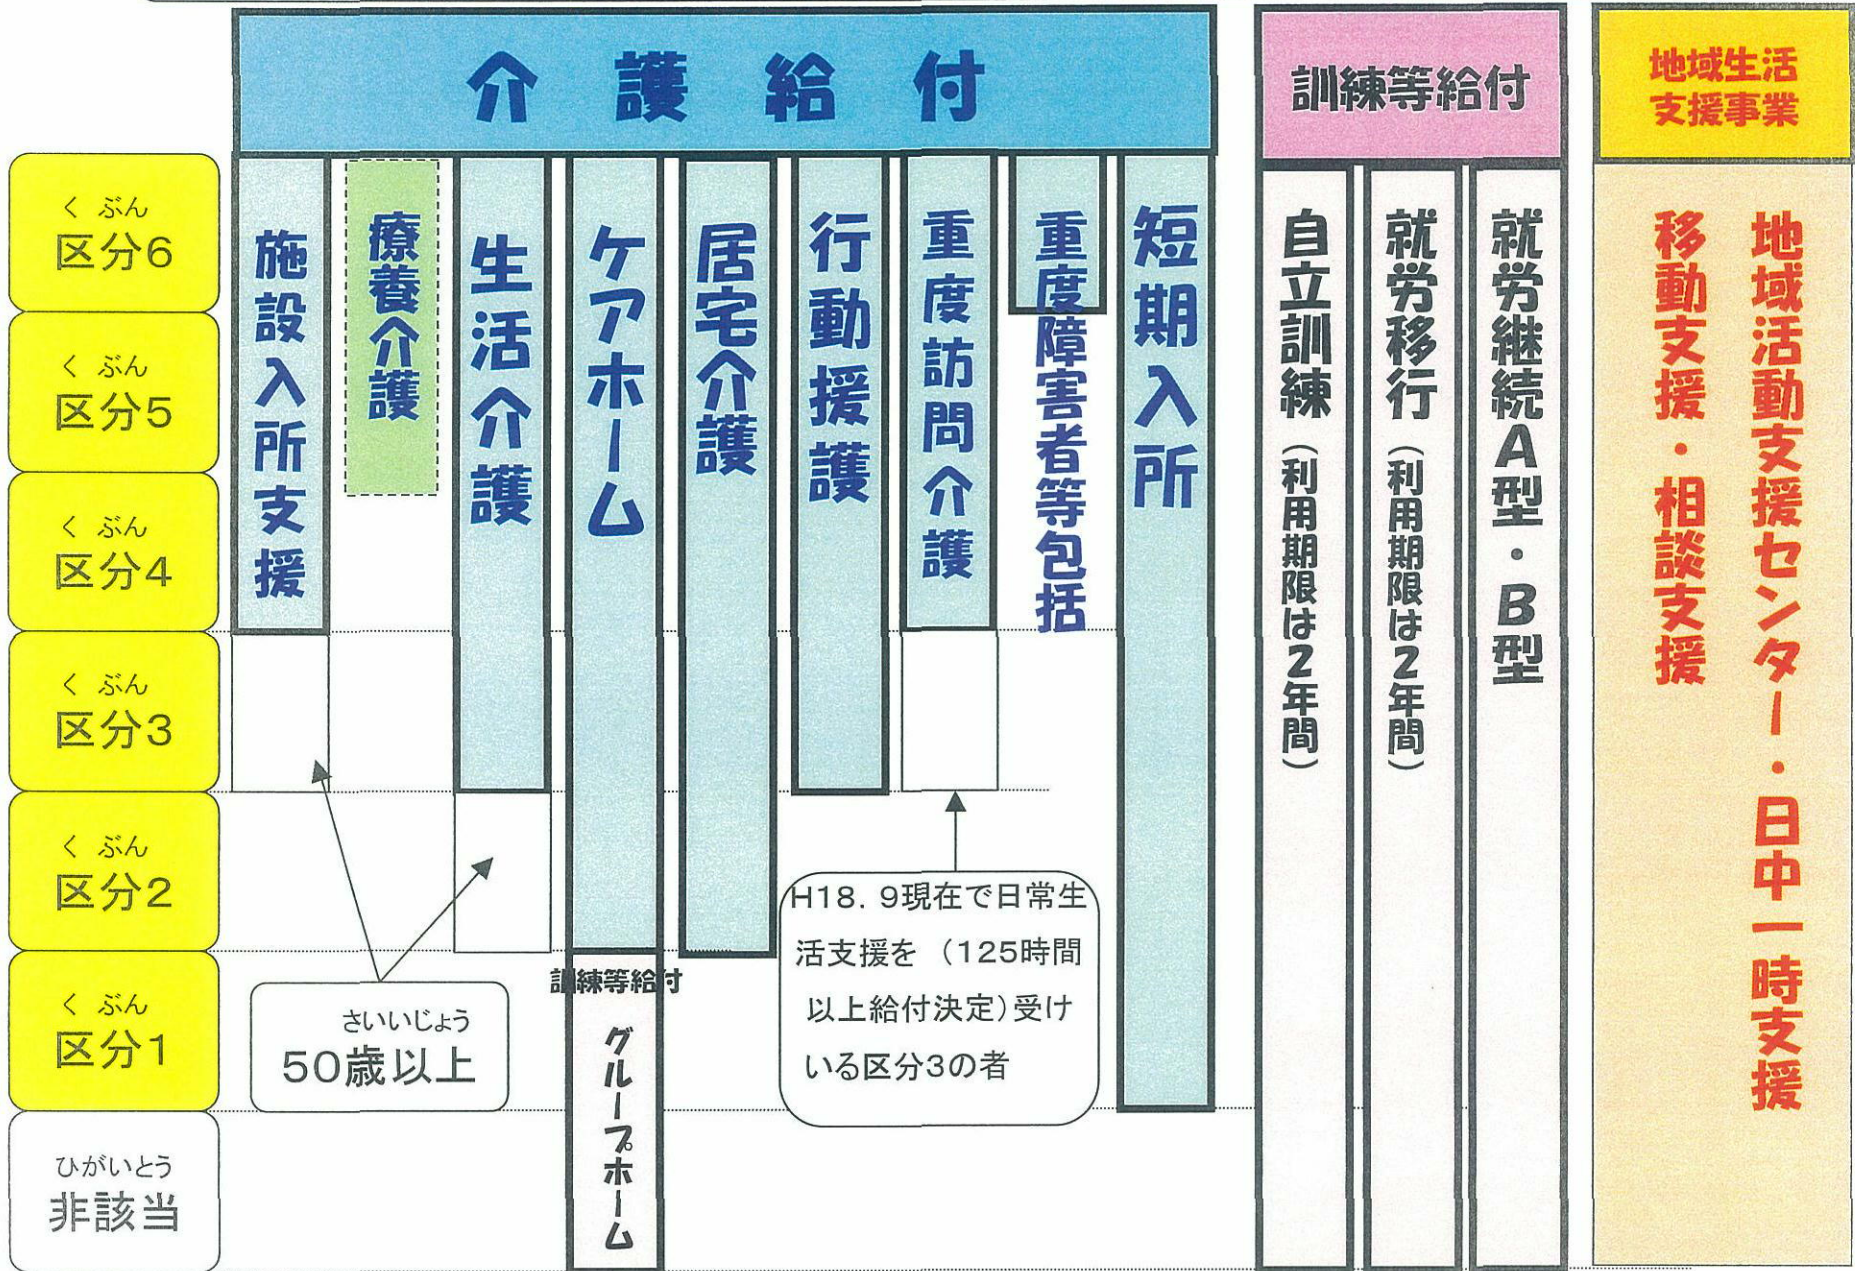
介護給付

訓練等給付

地域生活支援事業

くぶん
区分6

くぶん
区分5

くぶん
区分4

くぶん
区分3

くぶん
区分2

くぶん
区分1

ひがいとう
非該当

施設入所支援

療養介護

生活介護

ケアホーム

居宅介護

行動援護

重度訪問介護

重度障害者等包括

短期入所

自立訓練（利用期限は2年間）

就労移行（利用期限は2年間）

就労継続A型・B型

移動支援・相談支援

地域活動支援センター・日中一時支援

さいいじょう
50歳以上

訓練等給付

グループホーム

H18．9現在で日常生活支援を（125時間以上給付決定）受けいる区分3の者